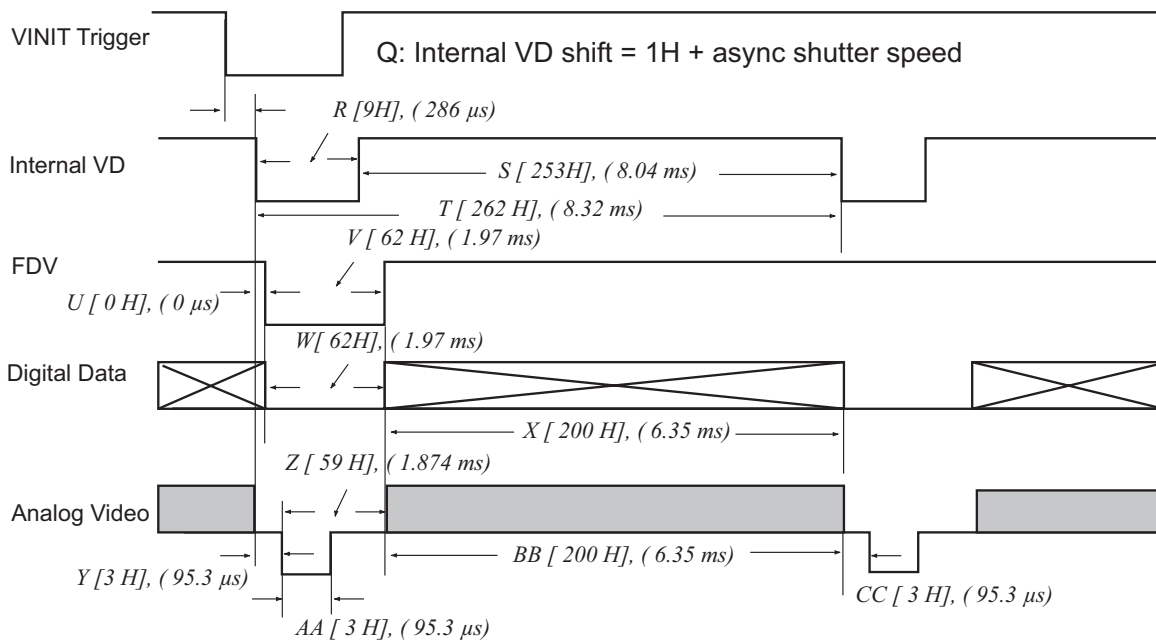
VINIT Trigger

Q: Internal VD shift = 1H + async shutter speed

R [9H], ( 286 µs)

Internal VD

S [ 253H], ( 8.04 ms)

T [ 262 H], ( 8.32 ms)

V [ 62 H], ( 1.97 ms)

FDV

U [ 0 H], ( 0 µs)

W[ 62H], ( 1.97 ms)

Digital Data

X [ 200 H], ( 6.35 ms)

Z [ 59 H], ( 1.874 ms)

Analog Video

BB [ 200 H], ( 6.35 ms)

Y [3 H], ( 95.3 µs)

CC [ 3 H], ( 95.3 µs)

AA [ 3 H], ( 95.3 µs)